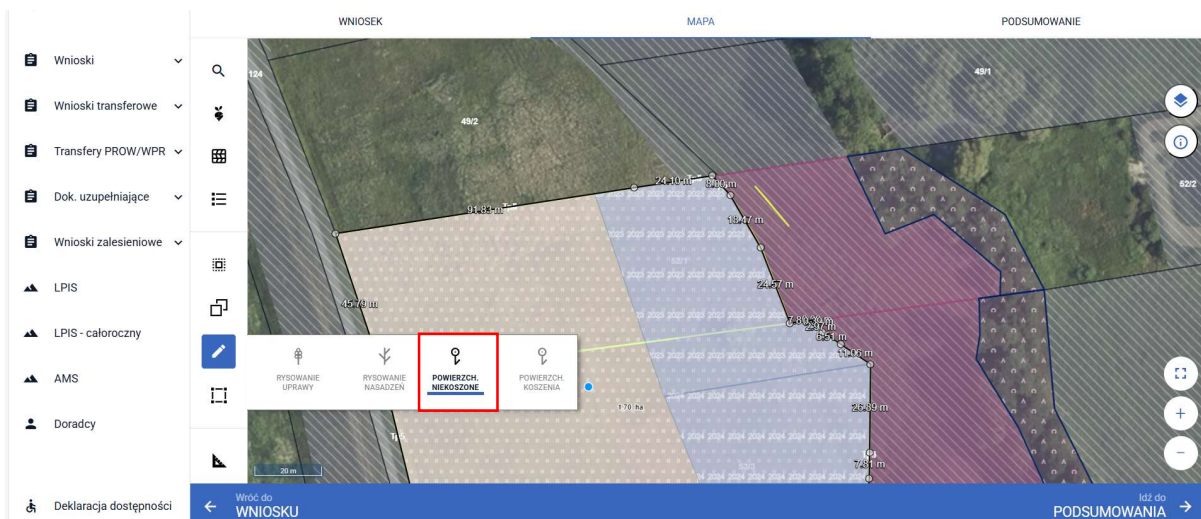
WNIOSEK
MAPA
PODSUMOWANIE

Wnioski
Wnioski transferowe
Transfery PROW/WPR
Dok. uzupełniające
Wnioski zalesieniowe
LPIS
LPIS - całoroczny
AMS
Doradcy
Deklaracja dostępności

124
49/2
49/1
52/2
24.10 m
8.00 m
91.81 m
18.47 m
24.57 m
45.78 m
7.80 m
2.97 m
6.51 m
11.06 m
26.89 m
7.81 m
1.70 ha
20 m

RYSOWANIE UPRAWY
RYSOWANIE NASADZEŃ
POWIERZCH. NIEKOSZONE
POWIERZCH. KOSZENIA

Wróć do
WNIOSKU
Idź do
PODSUMOWANIA